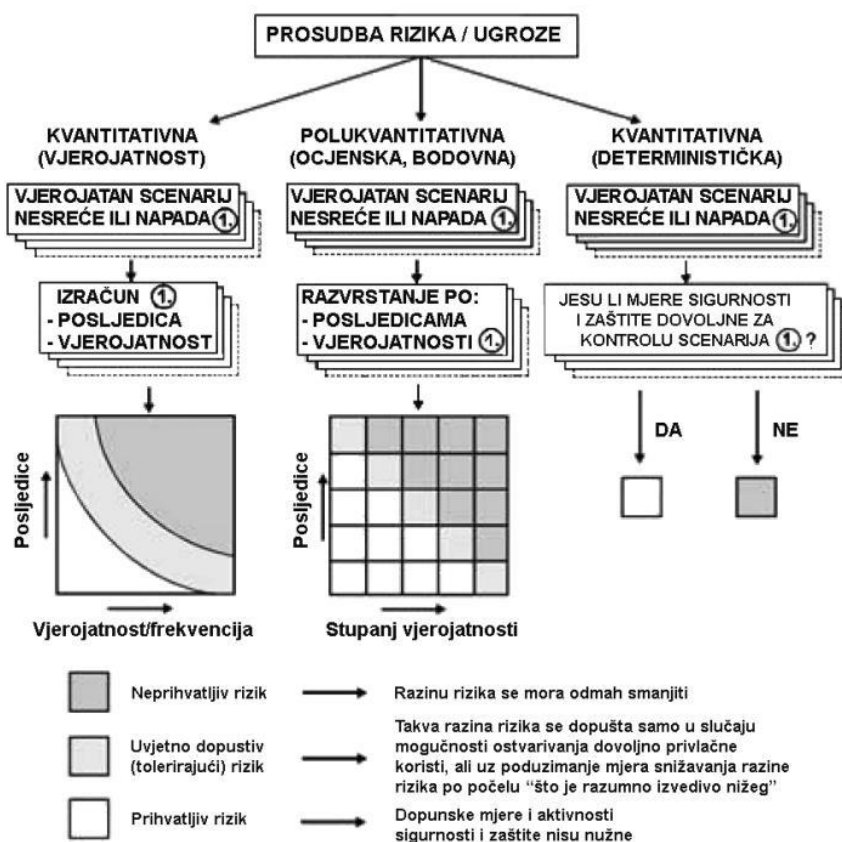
PROSUDBA RIZIKA / UGROZE

KVANTITATIVNA (VJEROJATNOST)

VJEROJATAN SCENARIJ NESREĆE ILI NAPADA 1.

IZRAČUN 1.
- POSLJEDICA
- VJEROJATNOST

Posljedice

Vjerojatnost/frekvencija

POLUKVANTITATIVNA (OCJENSKA, BODOVNA)

VJEROJATAN SCENARIJ NESREĆE ILI NAPADA 1.

RAZVRSTANJE PO:
- POSLJEDICAMA
- VJEROJATNOSTI 1.

Posljedice

Stupanj vjerojatnosti

KVANTITATIVNA (DETERMINISTIČKA)

VJEROJATAN SCENARIJ NESREĆE ILI NAPADA 1.

JESU LI MJERE SIGURNOSTI I ZAŠTITE DOVOLJNE ZA KONTROLU SCENARIJA 1. ?

DA

NE

Neprihvatljiv rizik — Razinu rizika se mora odmah smanjiti

Uvjetno dopustiv (tolerirajući) rizik — Takva razina rizika se dopušta samo u slučaju mogućnosti ostvarivanja dovoljno privlačne koristi, ali uz poduzimanje mjera snižavanja razine rizika po počelu "što je razumno izvedivo nižeg"

Prihvatljiv rizik — Dopunske mjere i aktivnosti sigurnosti i zaštite nisu nužne